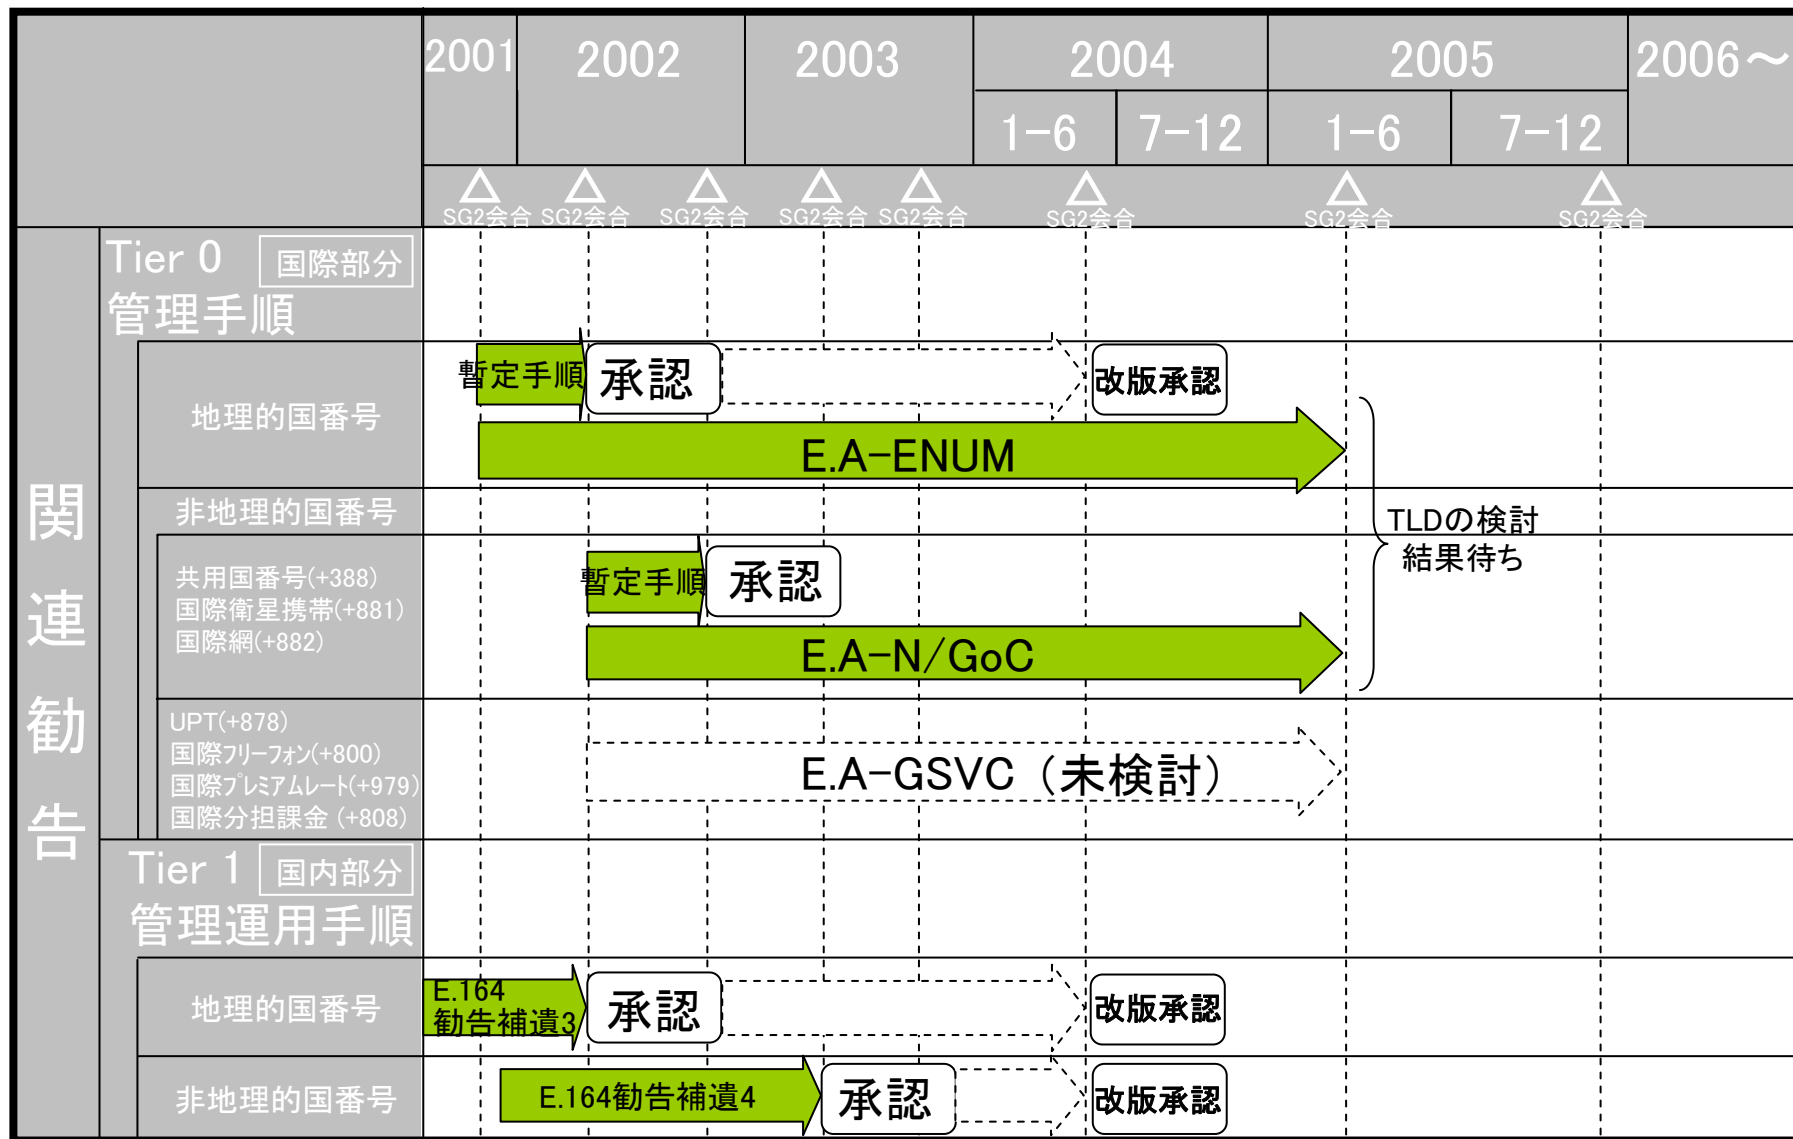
| | 2001 | 2002 | 2003 | 2004 1-6 | 2004 7-12 | 2005 1-6 | 2005 7-12 | 2006～ |
|---|---|---|---|---|---|---|---|---|

SG2会合 SG2会合 SG2会合 SG2会合 SG2会合 SG2会合 SG2会合 SG2会合

関連勧告

Tier 0 国際部分 管理手順

地理的国番号

暫定手順 承認 改版承認

E.A-ENUM

非地理的国番号

共用国番号(+388)
国際衛星携帯(+881)
国際網(+882)

暫定手順 承認

E.A-N/GoC

TLDの検討結果待ち

UPT(+878)
国際フリーフォン(+800)
国際プレミアムレート(+979)
国際分担課金 (+808)

E.A-GSVC（未検討）

Tier 1 国内部分 管理運用手順

地理的国番号

E.164 勧告補遺3 承認 改版承認

非地理的国番号

E.164勧告補遺4 承認 改版承認